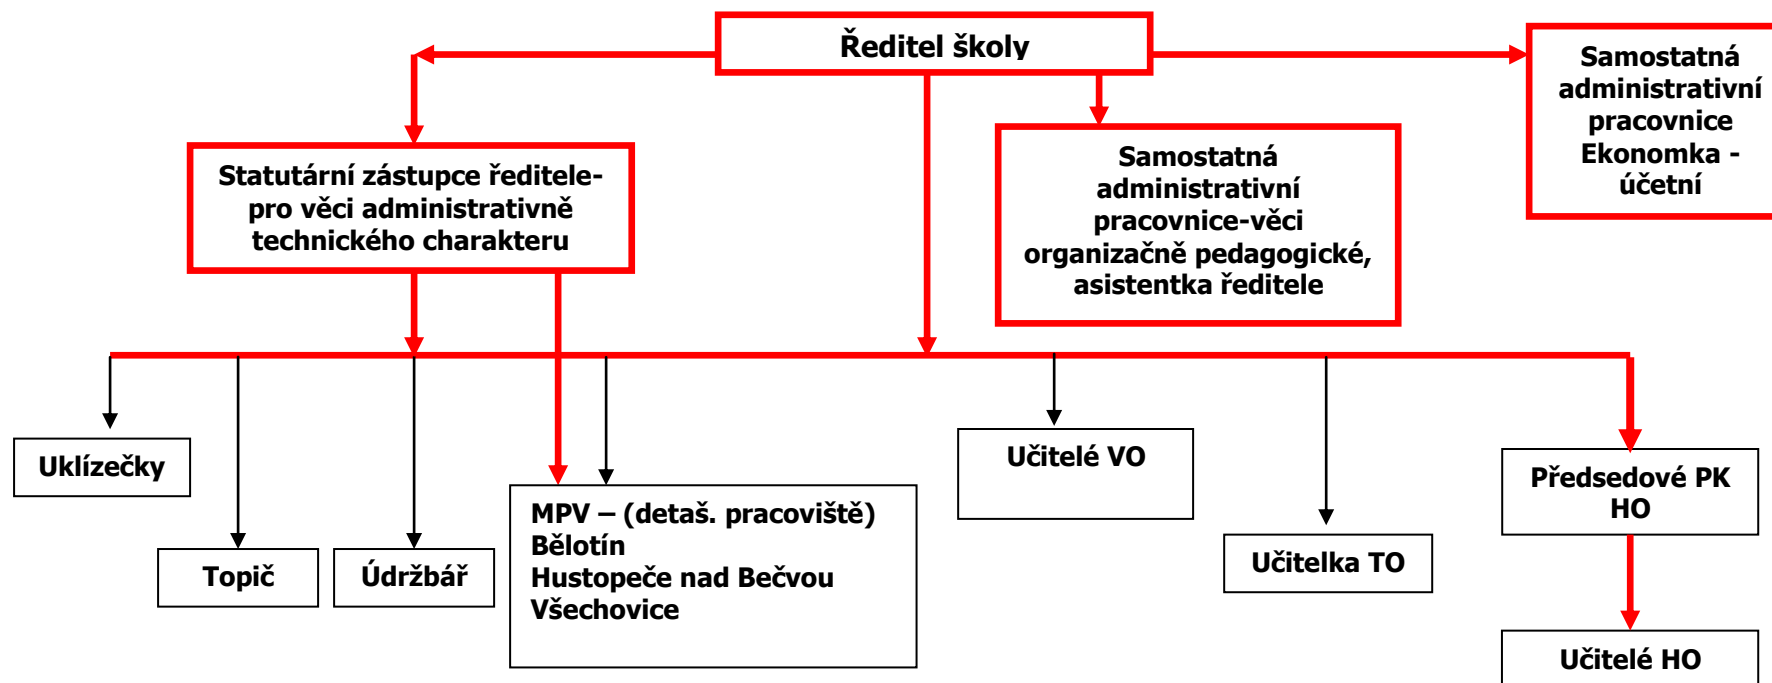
Ředitel školy

Statutární zástupce ředitele-pro věci administrativně technického charakteru

Samostatná administrativní pracovnice-věci organizačně pedagogické, asistentka ředitele

Samostatná administrativní pracovnice Ekonomka - účetní

Uklízečky

Topič

Údržbář

MPV – (detaš. pracoviště)
Bělotín
Hustopeče nad Bečvou
Všechovice

Učitelé VO

Učitelka TO

Předsedové PK HO

Učitelé HO